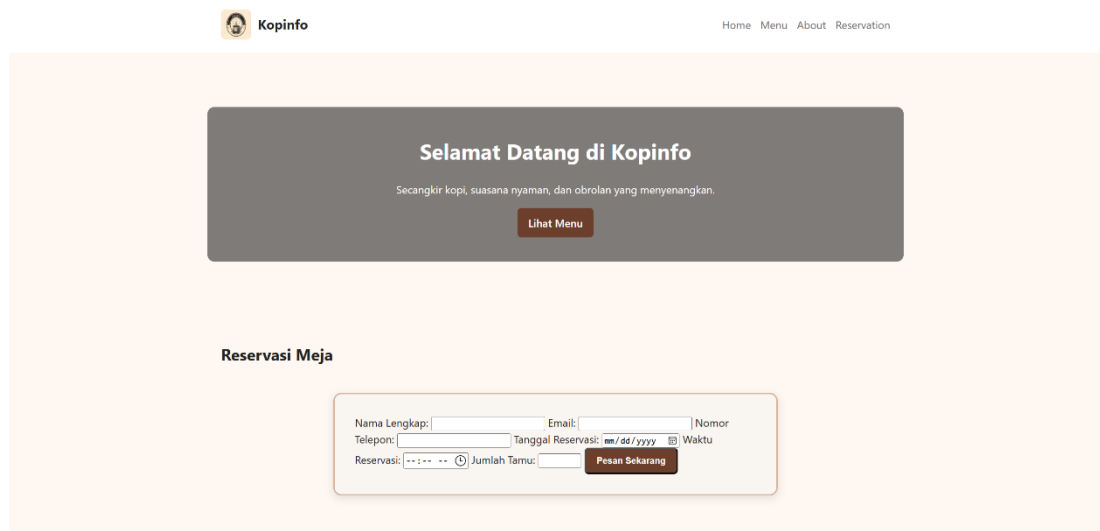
Kopinfo

Home Menu About Reservation

Selamat Datang di Kopinfo

Secangkir kopi, suasana nyaman, dan obrolan yang menyenangkan.

Lihat Menu

Reservasi Meja

Nama Lengkap: Email: Nomor Telepon: Tanggal Reservasi: mm/dd/yyyy Waktu Reservasi: --:-- -- Jumlah Tamu: Pesan Sekarang